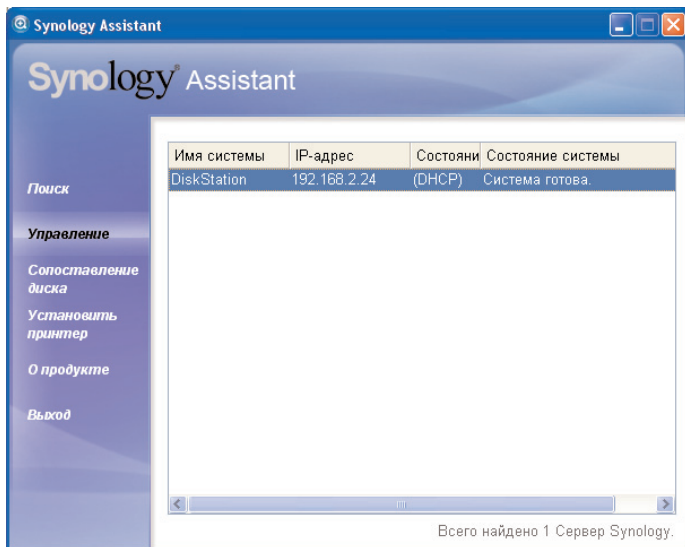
Synology Assistant

Synology® Assistant

Поиск

Управление

Сопоставление диска

Установить принтер

О продукте

Выход

| Имя системы | IP-адрес | Состояни | Состояние системы |
|---|---|---|---|
| DiskStation | 192.168.2.24 | (DHCP) | Система готова. |

Всего найдено 1 Сервер Synology.